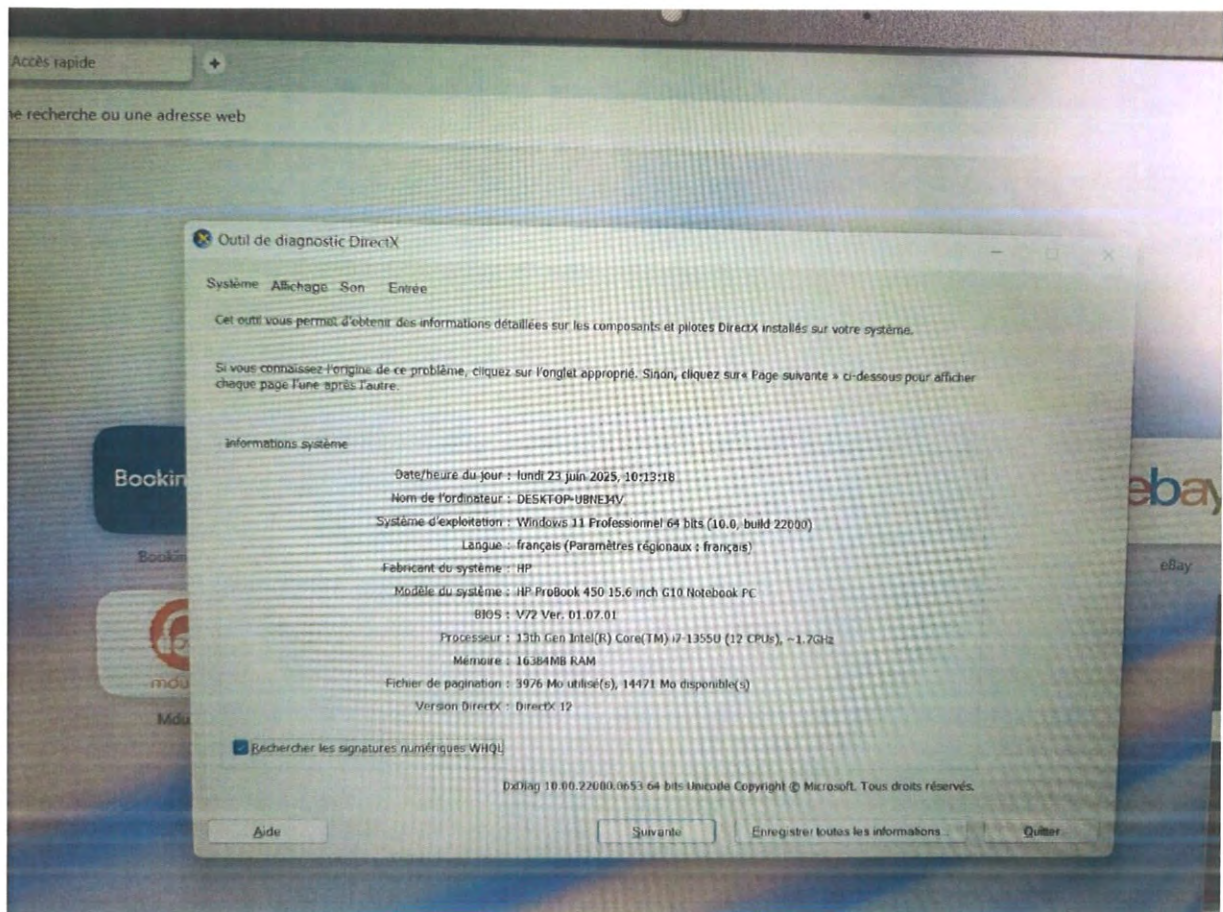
Accès rapide

ne recherche ou une adresse web

Outil de diagnostic DirectX

Système Affichage Son Entrée

Cet outil vous permet d'obtenir des informations détaillées sur les composants et pilotes DirectX installés sur votre système.

Si vous connaissez l'origine de ce problème, cliquez sur l'onglet approprié. Sinon, cliquez sur« Page suivante » ci-dessous pour afficher chaque page l'une après l'autre.

Informations système

Date/heure du jour : lundi 23 juin 2025, 10:13:18
Nom de l'ordinateur : DESKTOP-UBNE3V
Système d'exploitation : Windows 11 Professionnel 64 bits (10.0, build 22000)
Langue : français (Paramètres régionaux : français)
Fabricant du système : HP
Modèle du système : HP ProBook 450 15.6 inch G10 Notebook PC
BIOS : V72 Ver. 01.07.01
Processeur : 13th Gen Intel(R) Core(TM) i7-1355U (12 CPUs), ~1.7GHz
Mémoire : 16384MB RAM
Fichier de pagination : 3976 Mo utilisé(s), 14471 Mo disponible(s)
Version DirectX : DirectX 12

Rechercher les signatures numériques WHQL

DxDiag 10.00.22000.0653 64 bits Unicode Copyright © Microsoft. Tous droits réservés.

Aide Suivante Enregistrer toutes les informations... Quitter

Bookin
Bookin
ebay
eBay
mou
Mou